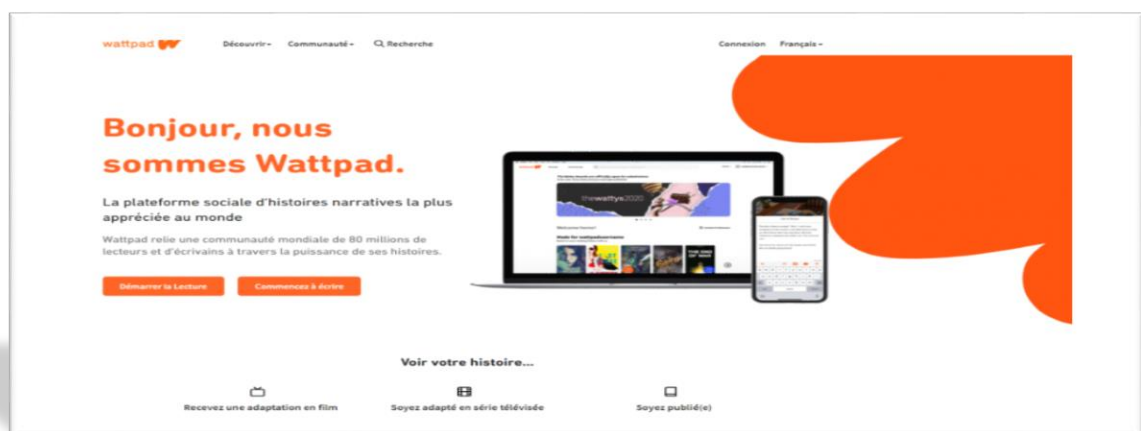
wattpad

Découvrir Communauté Recherche

Connexion Français

Bonjour, nous sommes Wattpad.

La plateforme sociale d'histoires narratives la plus appréciée au monde

Wattpad relie une communauté mondiale de 80 millions de lecteurs et d'écrivains à travers la puissance de ses histoires.

Démarrer la Lecture

Commencez à écrire

thewattys2020

Voir votre histoire...

Recevez une adaptation en film

Soyez adapté en série télévisée

Soyez publié(e)